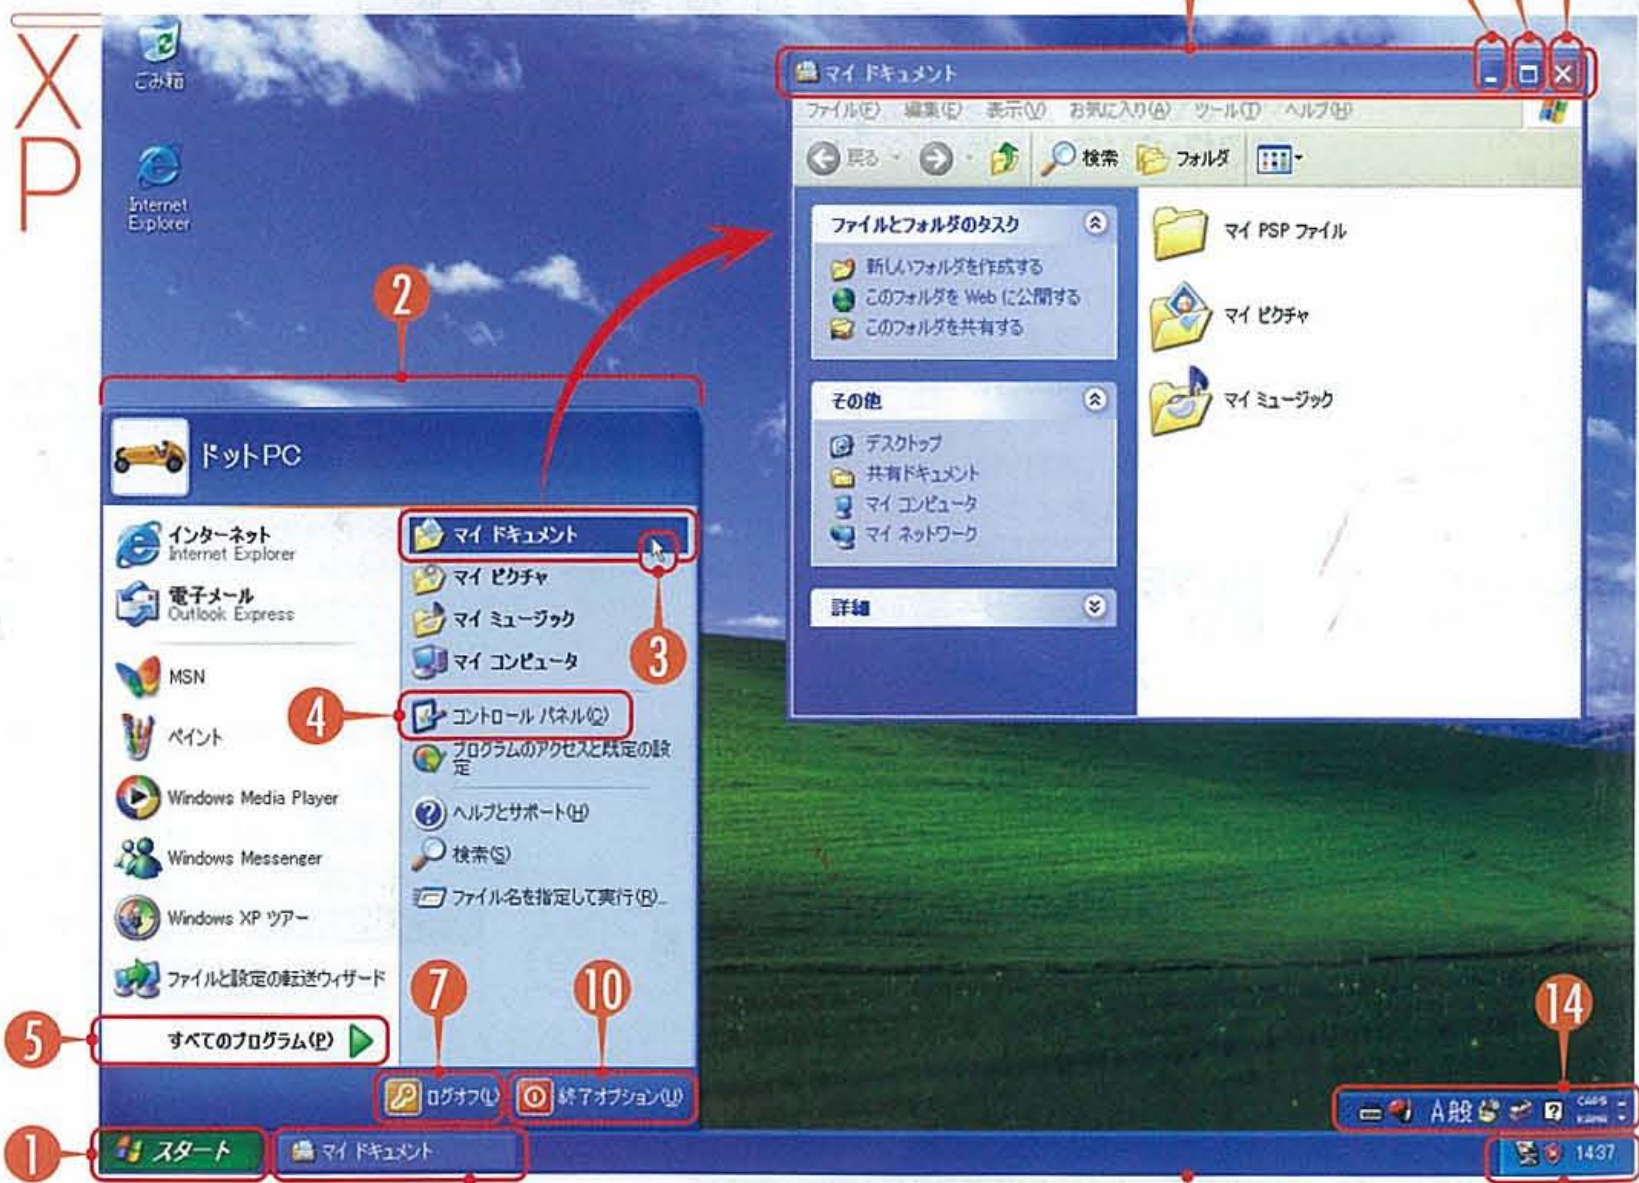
XP

ごみ箱

Internet Explorer

マイ ドキュメント

ファイル(F) 編集(E) 表示(V) お気に入り(A) ツール(T) ヘルプ(H)

戻る 検索 フォルダ

ファイルとフォルダのタスク
新しいフォルダを作成する
このフォルダを Web に公開する
このフォルダを共有する

その他
デスクトップ
共有ドキュメント
マイ コンピュータ
マイ ネットワーク

詳細

マイ PSP ファイル
マイ ピクチャ
マイ ミュージック

2

ドットPC

インターネット
Internet Explorer
電子メール
Outlook Express
MSN
ペイント
Windows Media Player
Windows Messenger
Windows XP ツアー
ファイルと設定の転送ウィザード

マイ ドキュメント
マイ ピクチャ
マイ ミュージック
マイ コンピュータ
3
4
コントロール パネル(C)
プログラムのアクセスと既定の設定
ヘルプとサポート(H)
検索(S)
ファイル名を指定して実行(R)...

5
すべてのプログラム(P)
7
10
ログオフ(L)
終了オプション(U)

14
A 般

1
スタート
マイ ドキュメント
1437